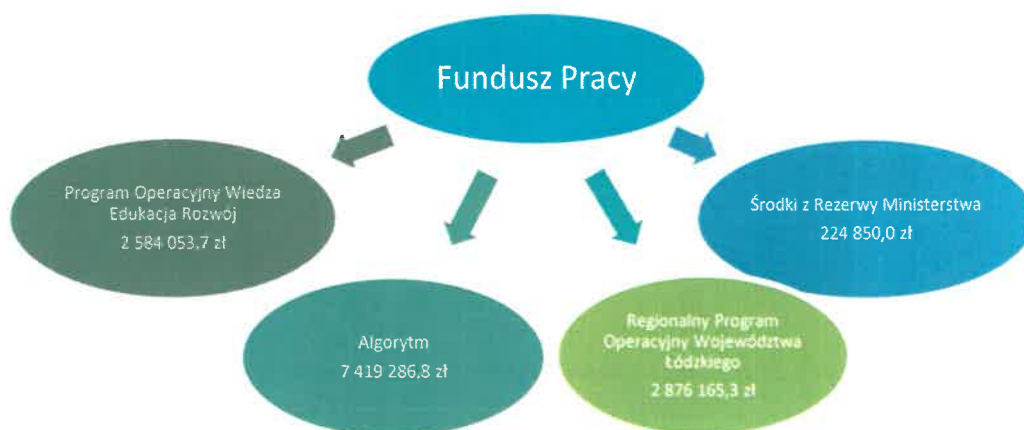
Fundusz Pracy

Program Operacyjny Wiedza Edukacja Rozwój
2 584 053,7 zł

Algorytm
7 419 286,8 zł

Regionalny Program Operacyjny Województwa Łódzkiego
2 876 165,3 zł

Środki z Rezerwy Ministerstwa
224 850,0 zł